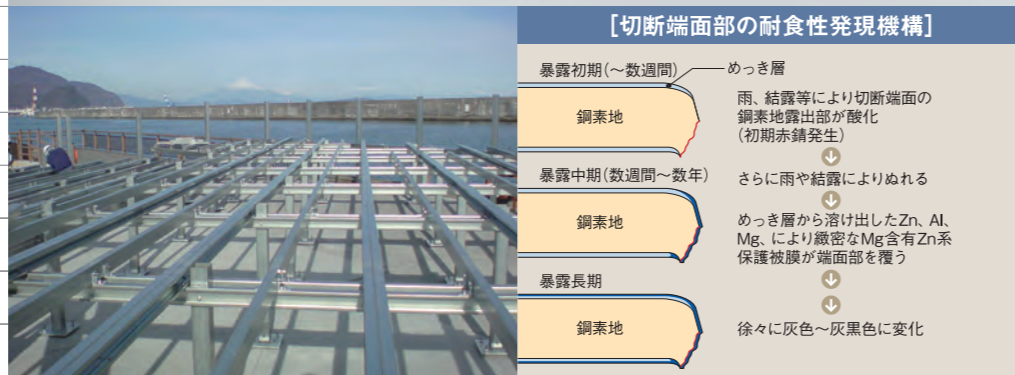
[切断端面部の耐食性発現機構]

暴露初期(〜数週間)

めっき層

鋼素地

雨、結露等により切断端面の鋼素地露出部が酸化(初期赤錆発生)

暴露中期(数週間〜数年)

さらに雨や結露によりぬれる

鋼素地

めっき層から溶け出したZn、Al、Mg、により緻密なMg含有Zn系保護被膜が端面部を覆う

暴露長期

鋼素地

徐々に灰色〜灰黒色に変化